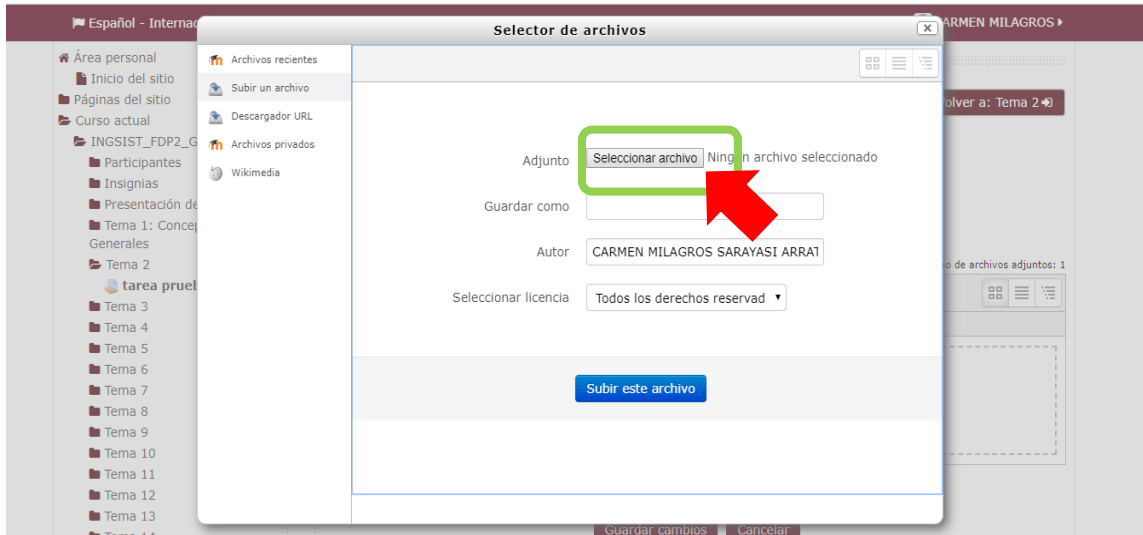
Español - Internac

CARMEN MILAGROS

Área personal
Inicio del sitio
Páginas del sitio
Curso actual
INGSIST_FDP2_G
Participantes
Insignias
Presentación de
Tema 1: Concep Generales
Tema 2
tarea prueb
Tema 3
Tema 4
Tema 5
Tema 6
Tema 7
Tema 8
Tema 9
Tema 10
Tema 11
Tema 12
Tema 13

olver a: Tema 2

o de archivos adjuntos: 1

Guardar cambios
Cancelar

Selector de archivos

Archivos recientes
Subir un archivo
Descargador URL
Archivos privados
Wikimedia

Adjunto
Seleccionar archivo
Ning n archivo seleccionado

Guardar como

Autor
CARMEN MILAGROS SARAYASI ARRAT

Seleccionar licencia
Todos los derechos reservad

Subir este archivo